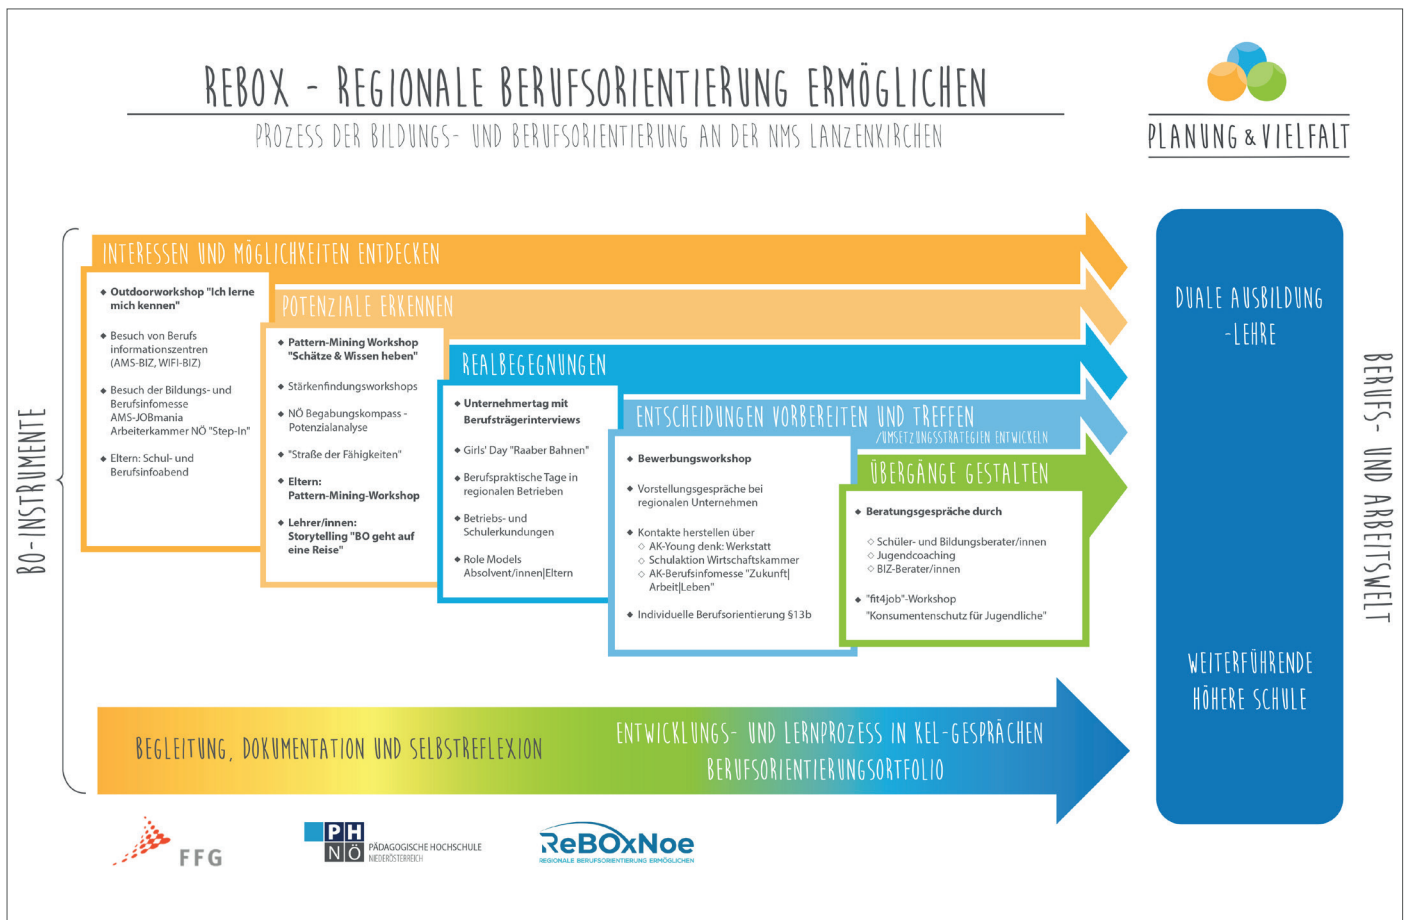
REBOX - REGIONALE BERUFSORIENTIERUNG ERMÖGLICHEN

PROZESS DER BILDUNGS- UND BERUFSORIENTIERUNG AN DER NMS LANZENKIRCHEN

PLANUNG & VIELFALT

BO-INSTRUMENTE

INTERESSEN UND MÖGLICHKEITEN ENTDECKEN

◆ Outdoorworkshop "Ich lerne mich kennen"

◆ Besuch von Berufs informationszentren (AMS-BIZ, WIFI-BIZ)

◆ Besuch der Bildungs- und Berufsinfomesse AMS-JOBmania Arbeiterkammer NÖ "Step-In"

◆ Eltern: Schul- und Berufsinfoabend

POTENZIALE ERKENNEN

◆ Pattern-Mining Workshop "Schätze & Wissen heben"

◆ Stärkenfindungsworkshops

◆ NÖ Begabungskompass - Potenzialanalyse

◆ "Straße der Fähigkeiten"

◆ Eltern: Pattern-Mining-Workshop

◆ Lehrer/innen: Storytelling "BO geht auf eine Reise"

REALBEGEGNUNGEN

◆ Unternehmertag mit Berufsträgerinterviews

◆ Girls' Day "Raaber Bahnen"

◆ Berufspraktische Tage in regionalen Betrieben

◆ Betriebs- und Schulerkundungen

◆ Role Models Absolvent/innen|Eltern

ENTSCHEIDUNGEN VORBEREITEN UND TREFFEN
/UMSETZUNGSSTRATEGIEN ENTWICKELN

◆ Bewerbungsworkshop

◆ Vorstellungsgespräche bei regionalen Unternehmen

◆ Kontakte herstellen über
◇ AK-Young denk: Werkstatt
◇ Schulaktion Wirtschaftskammer
◇ AK-Berufsinfomesse "Zukunft| Arbeit|Leben"

◆ Individuelle Berufsorientierung §13b

ÜBERGÄNGE GESTALTEN

◆ Beratungsgespräche durch
◇ Schüler- und Bildungsberater/innen
◇ Jugendcoaching
◇ BIZ-Berater/innen

◆ "fit4job"-Workshop "Konsumentenschutz für Jugendliche"

DUALE AUSBILDUNG -LEHRE

WEITERFÜHRENDE HÖHERE SCHULE

BERUFS- UND ARBEITSWELT

BEGLEITUNG, DOKUMENTATION UND SELBSTREFLEXION

ENTWICKLUNGS- UND LERNPROZESS IN KEL-GESPRÄCHEN
BERUFSORIENTIERUNGSPORTFOLIO

FFG

PH NÖ PÄDAGOGISCHE HOCHSCHULE NIEDERÖSTERREICH

ReBOxNoe
REGIONALE BERUFSORIENTIERUNG ERMÖGLICHEN